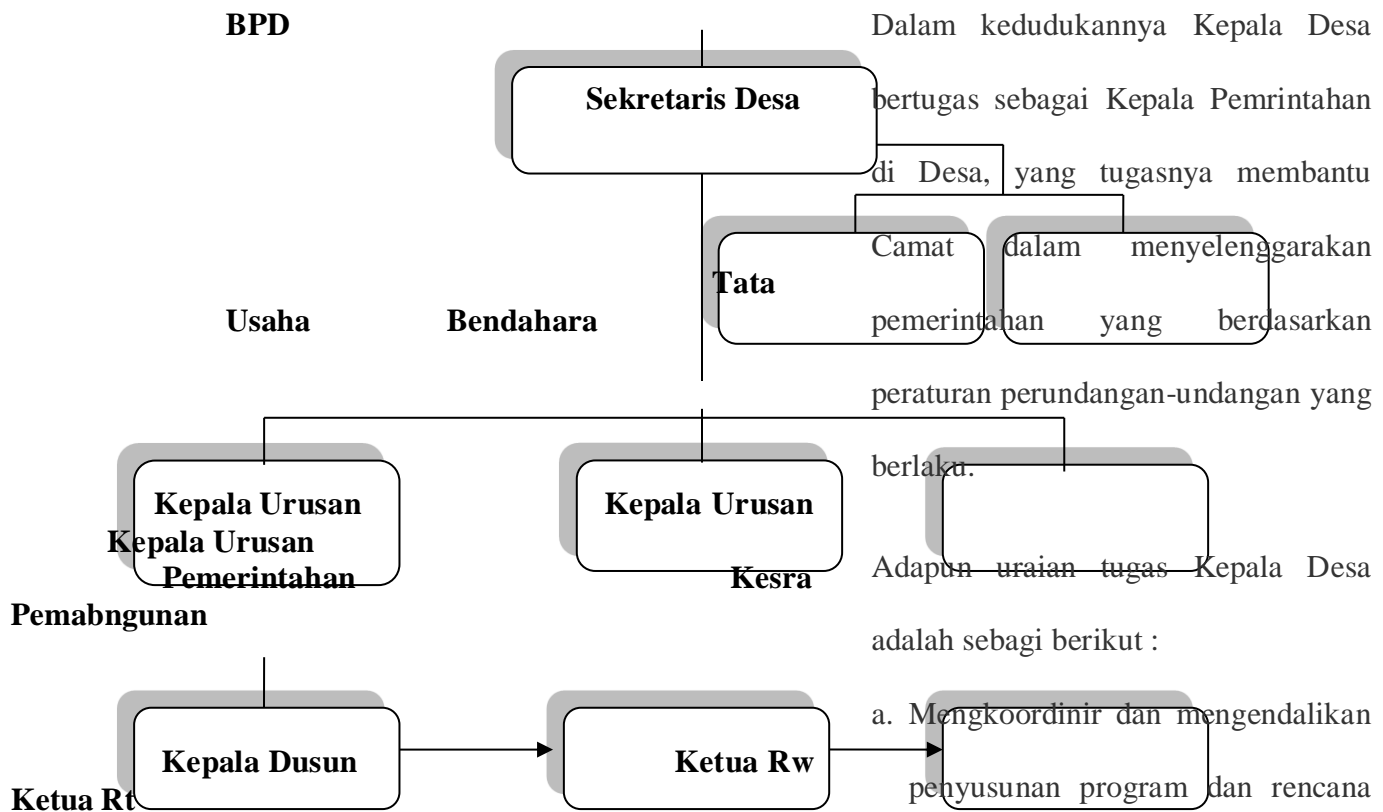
BPD

Sekretaris Desa

Tata

Usaha Bendahara

Kepala Urusan Pemerintahan

Kepala Urusan

Kepala Urusan

Kesra

Pemabngunan

Kepala Dusun

Ketua Rw

Ketua Rt

Dalam kedudukannya Kepala Desa bertugas sebagai Kepala Pemrintahan di Desa, yang tugasnya membantu Camat dalam menyelenggarakan pemerintahan yang berdasarkan peraturan perundangan-undangan yang berlaku.

Adapun uraian tugas Kepala Desa adalah sebagi berikut :

a. Mengkoordinir dan mengendalikan penyusunan program dan rencana